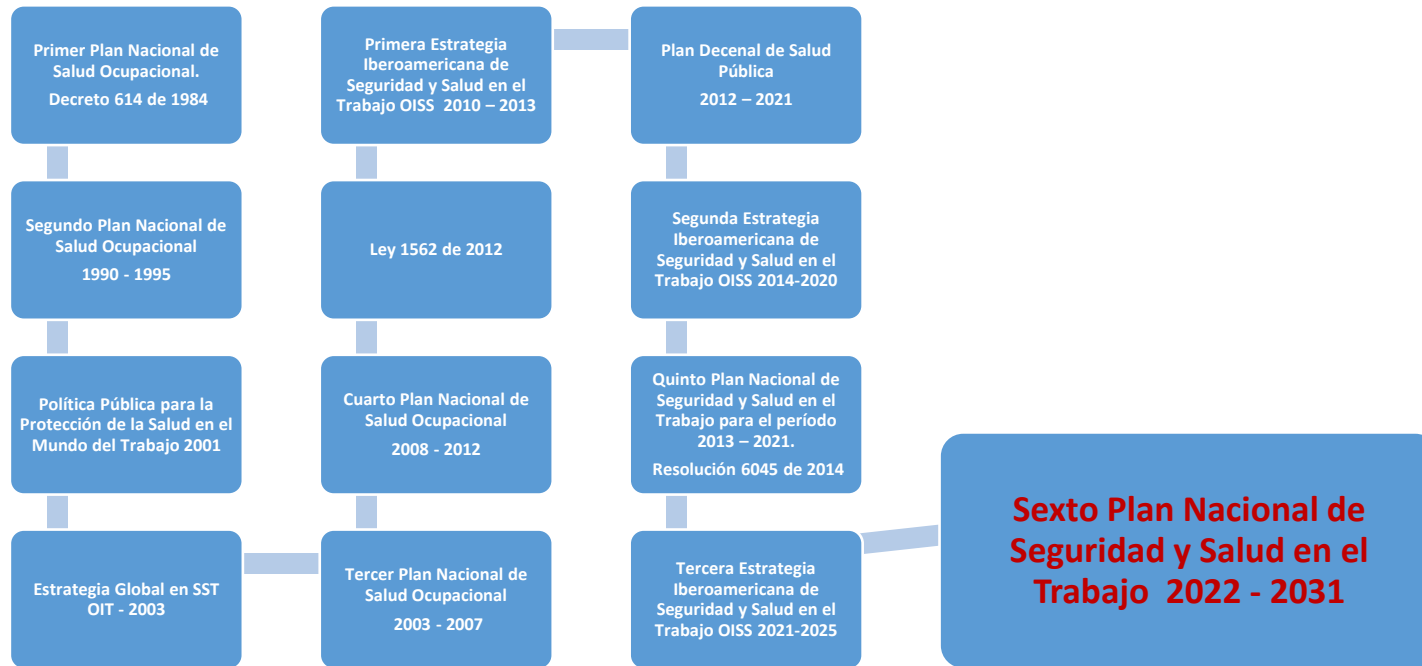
Primer Plan Nacional de Salud Ocupacional.
Decreto 614 de 1984

Segundo Plan Nacional de Salud Ocupacional
1990 - 1995

Política Pública para la Protección de la Salud en el Mundo del Trabajo 2001

Estrategia Global en SST OIT - 2003

Tercer Plan Nacional de Salud Ocupacional
2003 - 2007

Cuarto Plan Nacional de Salud Ocupacional
2008 - 2012

Ley 1562 de 2012

Primera Estrategia Iberoamericana de Seguridad y Salud en el Trabajo OISS 2010 – 2013

Plan Decenal de Salud Pública
2012 – 2021

Segunda Estrategia Iberoamericana de Seguridad y Salud en el Trabajo OISS 2014-2020

Quinto Plan Nacional de Seguridad y Salud en el Trabajo para el período 2013 – 2021.
Resolución 6045 de 2014

Tercera Estrategia Iberoamericana de Seguridad y Salud en el Trabajo OISS 2021-2025

Sexto Plan Nacional de Seguridad y Salud en el Trabajo 2022 - 2031